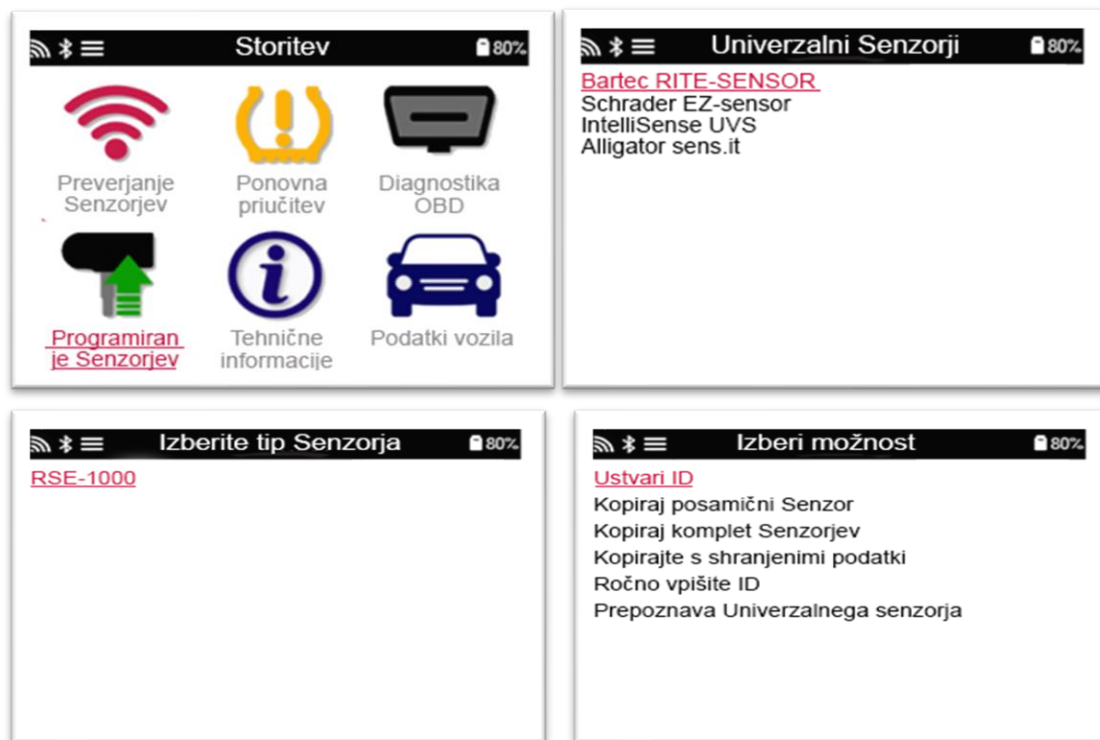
Storitev 80%

Preverjanje Senzorjev
Ponovna priučitev
Diagnostika OBD
Programiranje Senzorjev
Tehnične informacije
Podatki vozila

Univerzalni Senzorji 80%

Bartec RITE-SENSOR
Schrader EZ-sensor
IntelliSense UVS
Alligator sens.it

Izberite tip Senzorja 80%

RSE-1000

Izberi možnost 80%

Ustvari ID
Kopiraj posamični Senzor
Kopiraj komplet Senzorjev
Kopirajte s shranjenimi podatki
Ročno vpišite ID
Prepoznava Univerzalnega senzorja